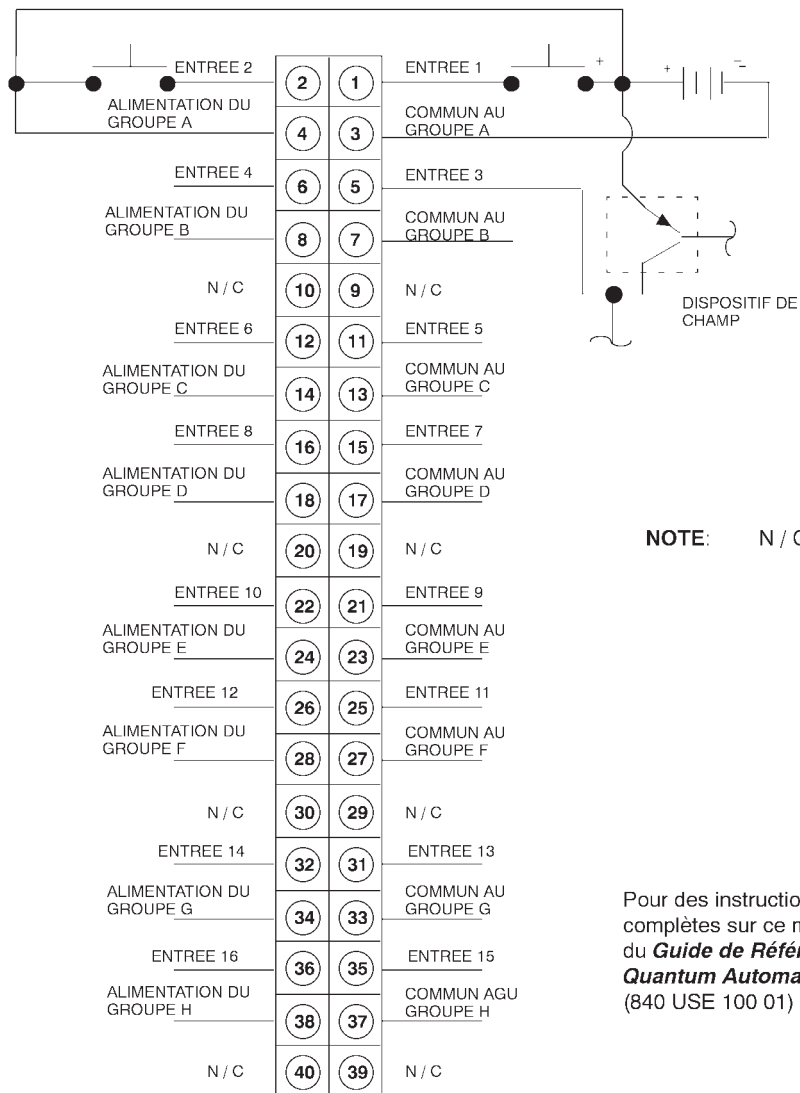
ENTREE 2
2
1
ENTREE 1
+
+
−
ALIMENTATION DU GROUPE A
4
3
COMMUN AU GROUPE A
ENTREE 4
6
5
ENTREE 3
ALIMENTATION DU GROUPE B
8
7
COMMUN AU GROUPE B
N / C
10
9
N / C
DISPOSITIF DE CHAMP
ENTREE 6
12
11
ENTREE 5
ALIMENTATION DU GROUPE C
14
13
COMMUN AU GROUPE C
ENTREE 8
16
15
ENTREE 7
ALIMENTATION DU GROUPE D
18
17
COMMUN AU GROUPE D
N / C
20
19
N / C
NOTE: N / C
ENTREE 10
22
21
ENTREE 9
ALIMENTATION DU GROUPE E
24
23
COMMUN AU GROUPE E
ENTREE 12
26
25
ENTREE 11
ALIMENTATION DU GROUPE F
28
27
COMMUN AU GROUPE F
N / C
30
29
N / C
ENTREE 14
32
31
ENTREE 13
ALIMENTATION DU GROUPE G
34
33
COMMUN AU GROUPE G
ENTREE 16
36
35
ENTREE 15
ALIMENTATION DU GROUPE H
38
37
COMMUN AGU GROUPE H
N / C
40
39
N / C

Pour des instructio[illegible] complètes sur ce m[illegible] du ***Guide de Référ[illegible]*** ***Quantum Automa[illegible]*** (840 USE 100 01)